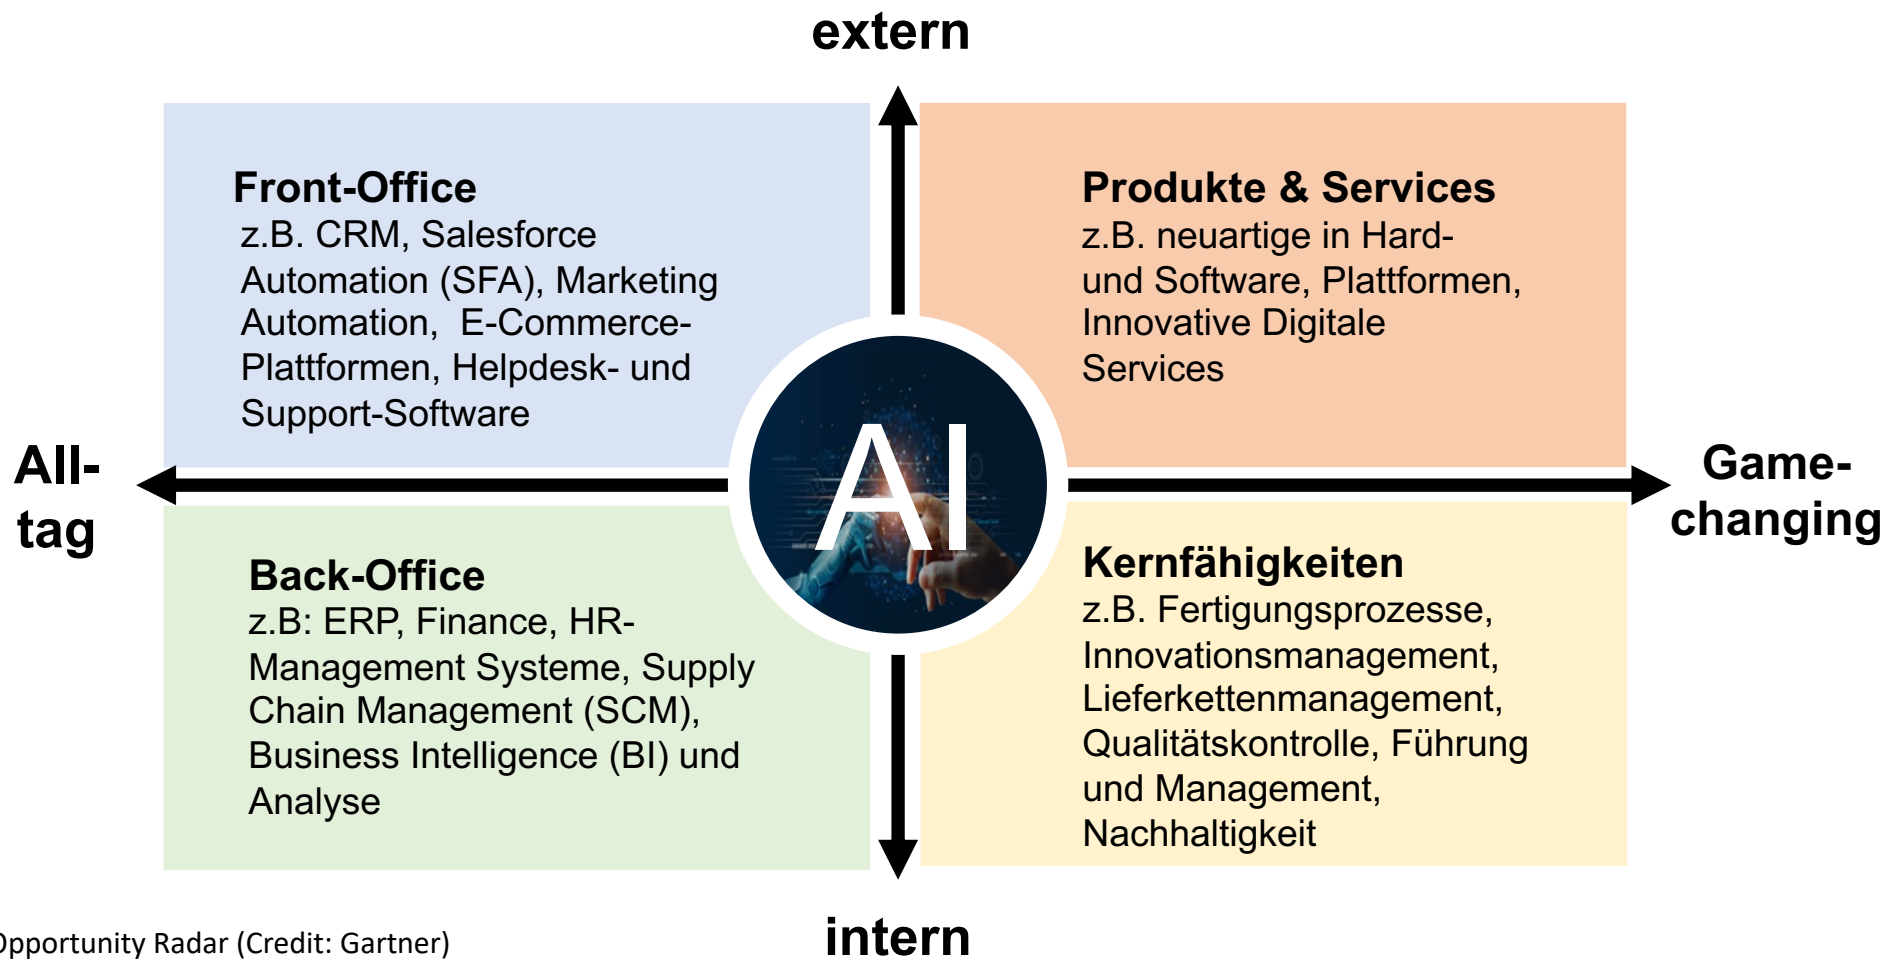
extern

Front-Office
z.B. CRM, Salesforce Automation (SFA), Marketing Automation, E-Commerce-Plattformen, Helpdesk- und Support-Software

Produkte & Services
z.B. neuartige in Hard- und Software, Plattformen, Innovative Digitale Services

All-tag

AI

Game-changing

Back-Office
z.B: ERP, Finance, HR-Management Systeme, Supply Chain Management (SCM), Business Intelligence (BI) und Analyse

Kernfähigkeiten
z.B. Fertigungsprozesse, Innovationsmanagement, Lieferkettenmanagement, Qualitätskontrolle, Führung und Management, Nachhaltigkeit

intern

Opportunity Radar (Credit: Gartner)